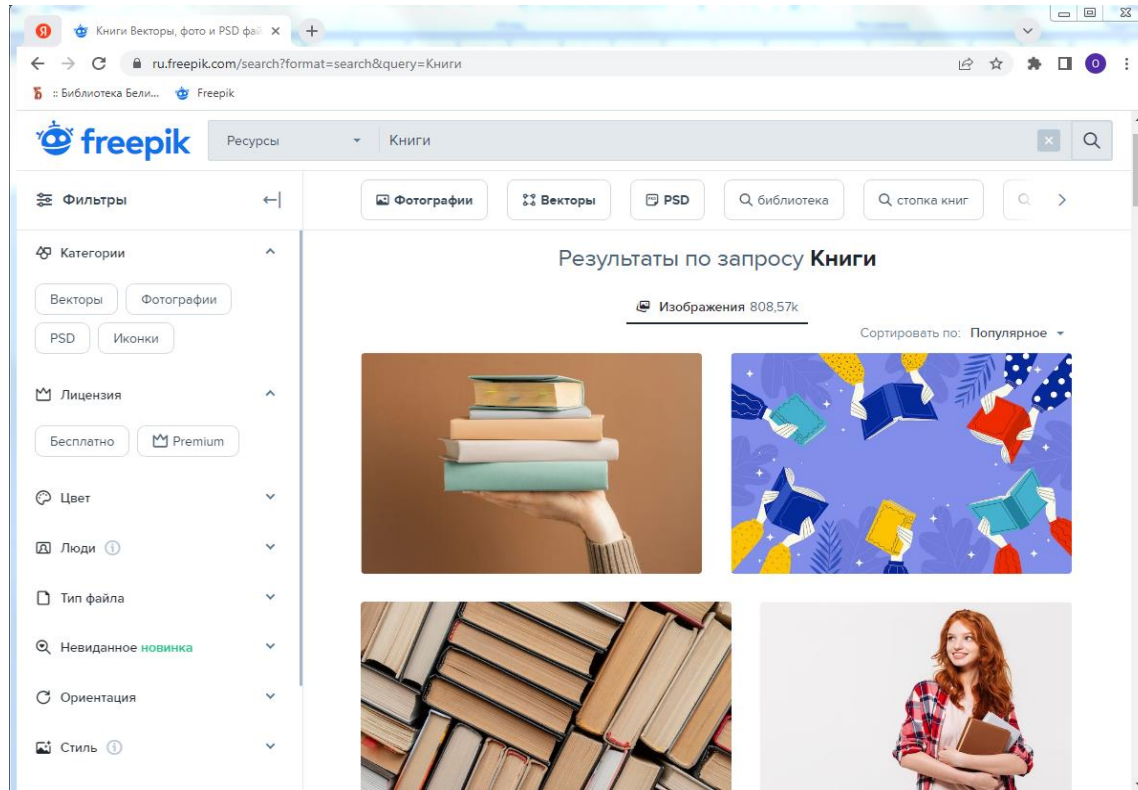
Книги Векторы, фото и PSD фай ×

ru.freepik.com/search?format=search&query=Книги

:: Библиотека Бели... Freepik

freepik

Ресурсы

Книги

Фильтры

Фотографии

Векторы

PSD

библиотека

стопка книг

Категории

Векторы

Фотографии

PSD

Иконки

Лицензия

Бесплатно

Premium

Цвет

Люди

Тип файла

Невиданное новинка

Ориентация

Стиль

Результаты по запросу **Книги**

Изображения 808,57k

Сортировать по: Популярное